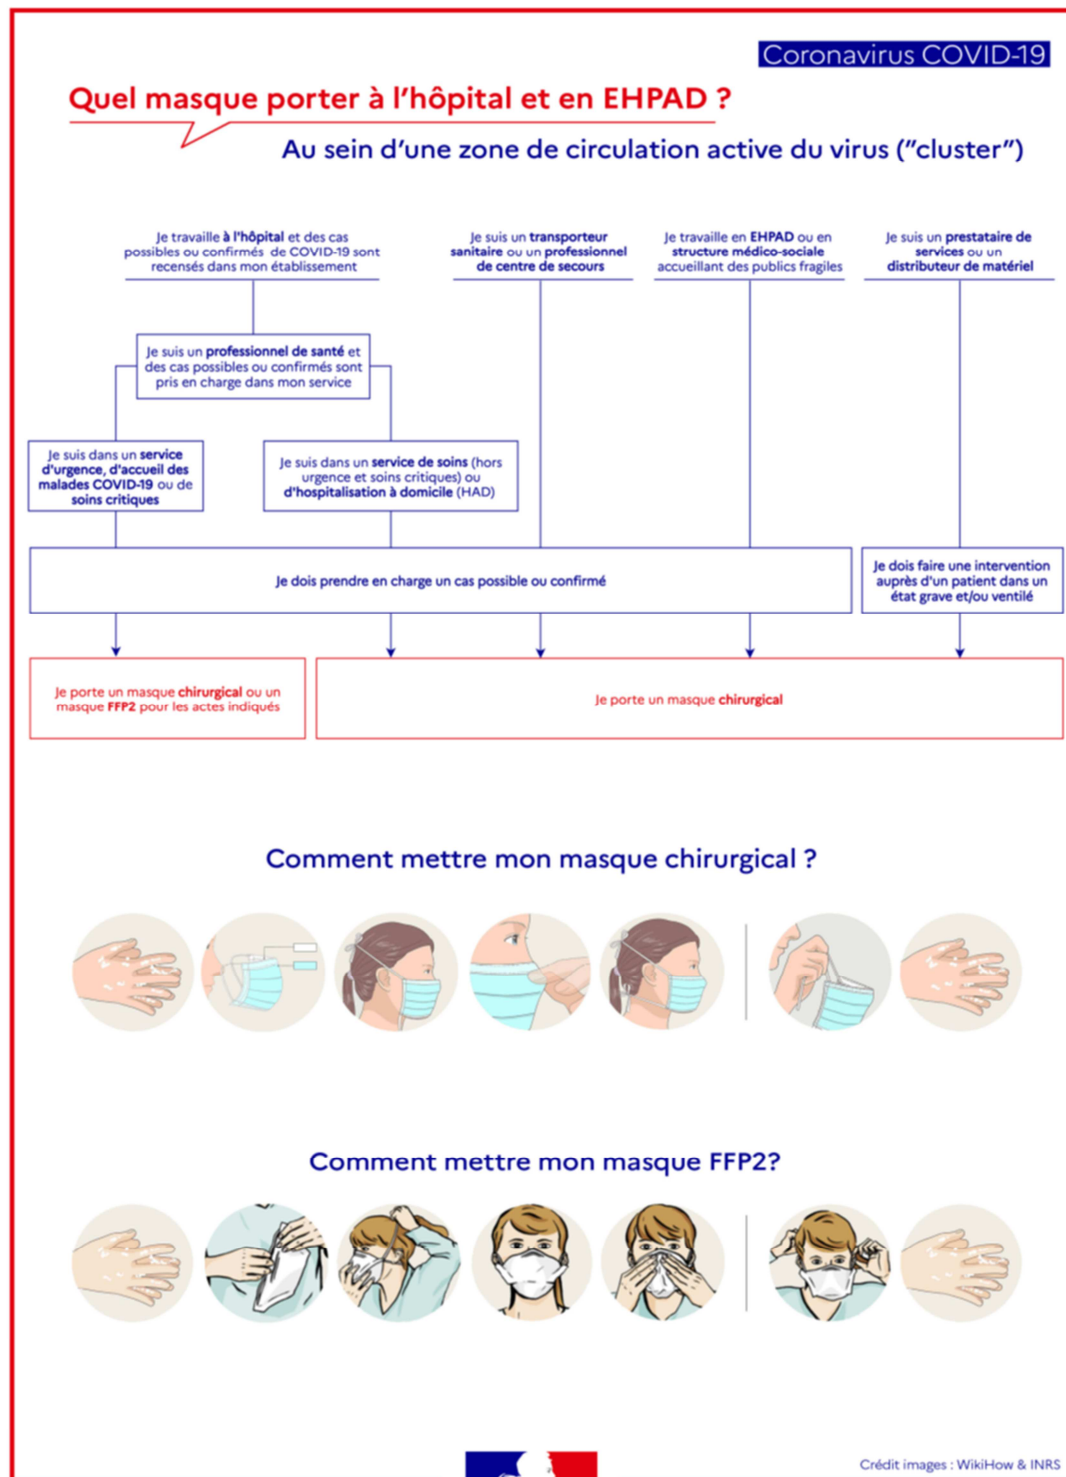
Coronavirus COVID-19

Quel masque porter à l'hôpital et en EHPAD ?

Au sein d'une zone de circulation active du virus ("cluster")

Je travaille à l'hôpital et des cas possibles ou confirmés de COVID-19 sont recensés dans mon établissement

Je suis un transporteur sanitaire ou un professionnel de centre de secours

Je travaille en EHPAD ou en structure médico-sociale accueillant des publics fragiles

Je suis un prestataire de services ou un distributeur de matériel

Je suis un professionnel de santé et des cas possibles ou confirmés sont pris en charge dans mon service

Je suis dans un service d'urgence, d'accueil des malades COVID-19 ou de soins critiques

Je suis dans un service de soins (hors urgence et soins critiques) ou d'hospitalisation à domicile (HAD)

Je dois prendre en charge un cas possible ou confirmé

Je dois faire une intervention auprès d'un patient dans un état grave et/ou ventilé

Je porte un masque chirurgical ou un masque FFP2 pour les actes indiqués

Je porte un masque chirurgical

Comment mettre mon masque chirurgical ?

Comment mettre mon masque FFP2?

Crédit images : WikiHow & INRS